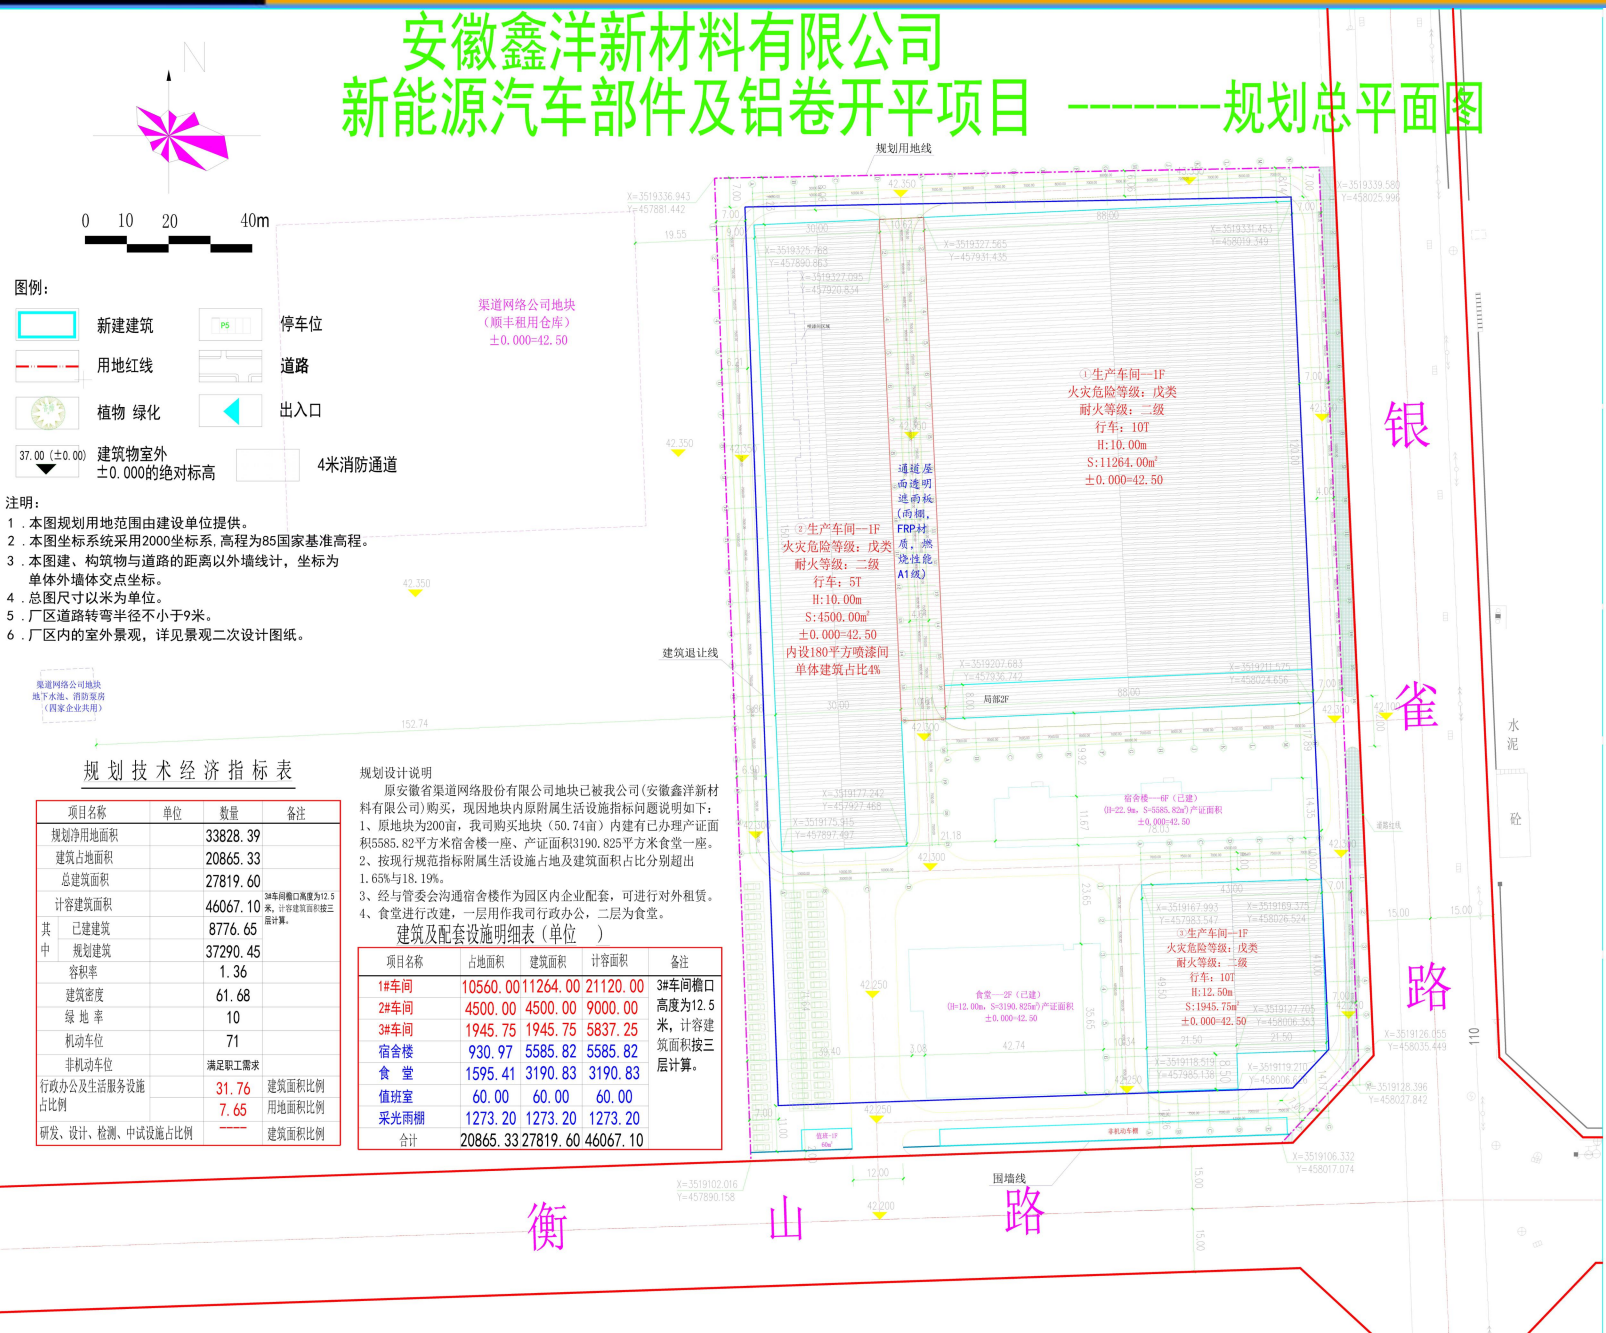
安徽鑫洋新材料有限公司
新能源汽车部件及铝卷开平项目 -------规划总平面图

N

0 10 20 40m

图例:

新建建筑 停车位
用地红线 道路
植物 绿化 出入口
37.00 (±0.00) 建筑物室外±0.000的绝对标高 4米消防通道

注明:
1．本图规划用地范围由建设单位提供。
2．本图坐标系统采用2000坐标系，高程为85国家基准高程。
3．本图建、构筑物与道路的距离以外墙线计，坐标为单体外墙体交点坐标。
4．总图尺寸以米为单位。
5．厂区道路转弯半径不小于9米。
6．厂区内的室外景观，详见景观二次设计图纸。

渠道网络公司地块（顺丰租用仓库）±0.000=42.50

渠道网络公司地块 地下水池、消防泵房（两家企业共用）

规划用地线

①生产车间—1F
火灾危险等级：戊类
耐火等级：二级
行车：10T
H:10.00m
S:11264.00m²
±0.000=42.50

通道屋面透明遮雨板(雨棚，FRP材质，燃烧性能A1级)

②生产车间—1F
火灾危险等级：戊类
耐火等级：二级
行车：5T
H:10.00m
S:4500.00m²
±0.000=42.50
内设180平方喷漆间
单体建筑占比4%

建筑退让线

局部2F

宿舍楼—6F（已建）
(H=22.9m，S=5585.82m²)产证面积
±0.000=42.50

③生产车间—1F
火灾危险等级：戊类
耐火等级：二级
行车：10T
H:12.50m
S:1945.75m²
±0.000=42.50

食堂—2F（已建）
(H=12.00m，S=3190.825m²)产证面积
±0.000=42.50

非机动车棚

围墙线

银 雀 路

衡 山 路

规划技术经济指标表

| 项目名称 | 单位 | 数量 | 备注 |
|---|---|---|---|
| 规划净用地面积 | | 33828.39 | |
| 建筑占地面积 | | 20865.33 | |
| 总建筑面积 | | 27819.60 | |
| 计容建筑面积 | | 46067.10 | 3#车间檐口高度为12.5米，计容建筑面积按三层计算。 |
| 其中 已建建筑 | | 8776.65 | |
| 其中 规划建筑 | | 37290.45 | |
| 容积率 | | 1.36 | |
| 建筑密度 | | 61.68 | |
| 绿地率 | | 10 | |
| 机动车位 | | 71 | |
| 非机动车位 | | 满足职工需求 | |
| 行政办公及生活服务设施占比例 | | 31.76 | 建筑面积比例 |
| | | 7.65 | 用地面积比例 |
| 研发、设计、检测、中试设施占比例 | | —— | 建筑面积比例 |

规划设计说明
原安徽省渠道网络股份有限公司地块已被我公司(安徽鑫洋新材料有限公司)购买，现因地块内原附属生活设施指标问题说明如下：
1、原地块为200亩，我司购买地块（50.74亩）内建有已办理产证面积5585.82平方米宿舍楼一座、产证面积3190.825平方米食堂一座。
2、按现行规范指标附属生活设施占地及建筑面积占比分别超出1.65%与18.19%。
3、经与管委会沟通宿舍楼作为园区内企业配套，可进行对外租赁。
4、食堂进行改建，一层用作我司行政办公，二层为食堂。

建筑及配套设施明细表(单位 )

| 项目名称 | 占地面积 | 建筑面积 | 计容面积 | 备注 |
|---|---|---|---|---|
| 1#车间 | 10560.00 | 11264.00 | 21120.00 | 3#车间檐口高度为12.5米，计容建筑面积按三层计算。 |
| 2#车间 | 4500.00 | 4500.00 | 9000.00 | |
| 3#车间 | 1945.75 | 1945.75 | 5837.25 | |
| 宿舍楼 | 930.97 | 5585.82 | 5585.82 | |
| 食 堂 | 1595.41 | 3190.83 | 3190.83 | |
| 值班室 | 60.00 | 60.00 | 60.00 | |
| 采光雨棚 | 1273.20 | 1273.20 | 1273.20 | |
| 合计 | 20865.33 | 27819.60 | 46067.10 | |